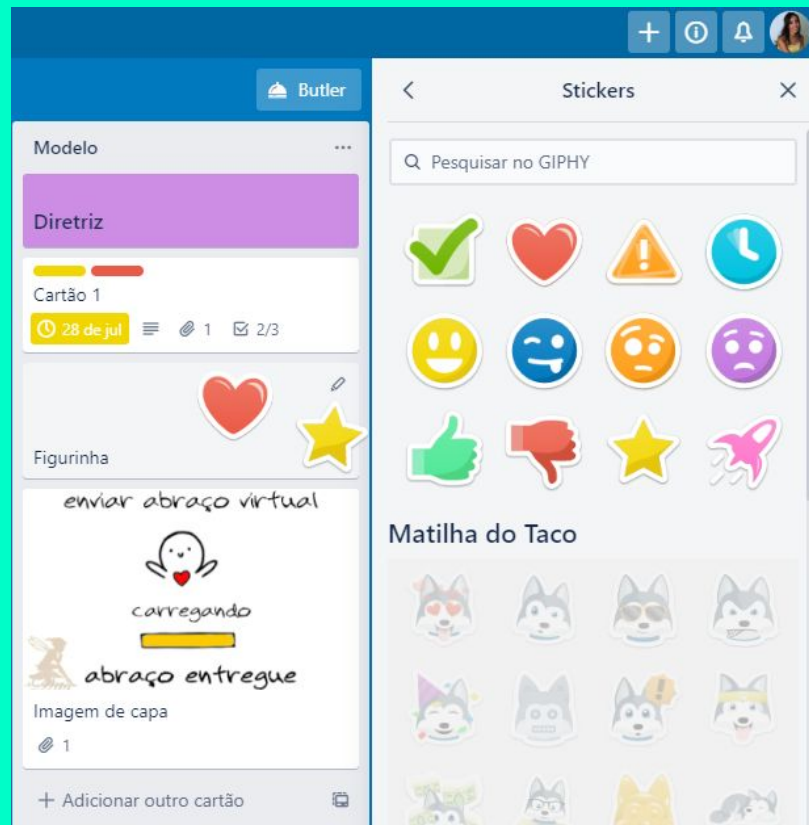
Butler

Modelo ...

Diretriz

Cartão 1

28 de jul 1 2/3

Figurinha

enviar abraço virtual

carregando

abraço entregue

Imagem de capa

1

+ Adicionar outro cartão

Stickers

Pesquisar no GIPHY

Matilha do Taco